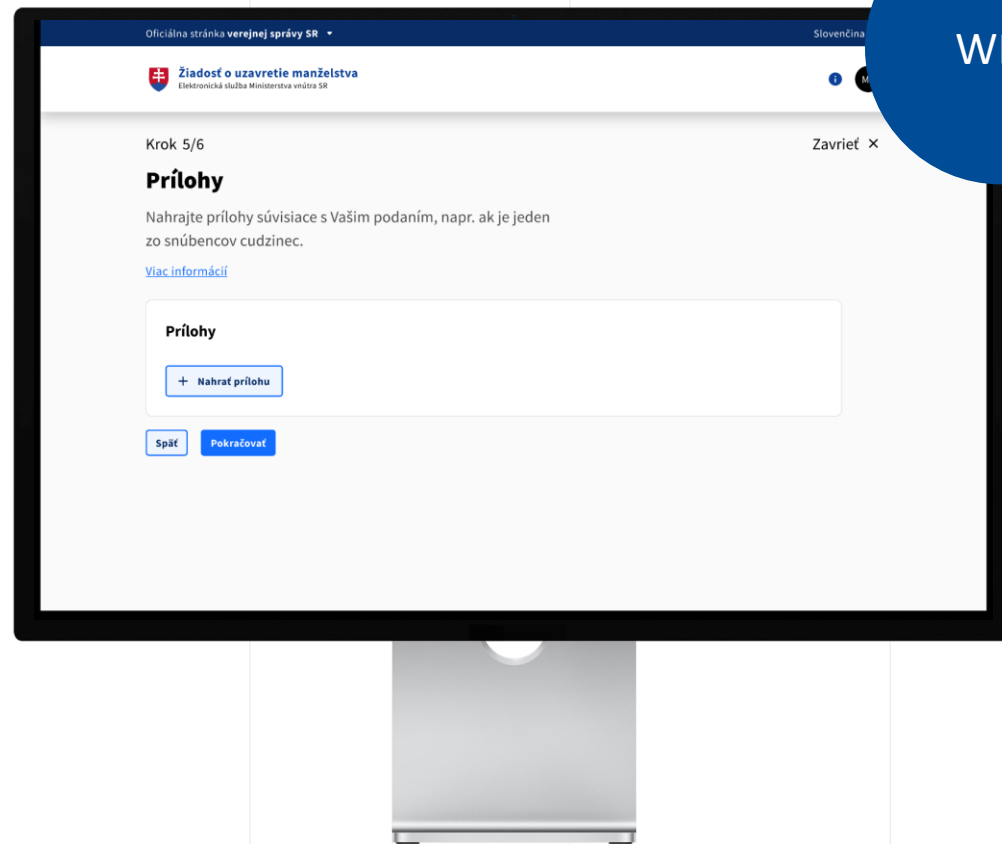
Oficiálna stránka verejnej správy SR

Slovenčina

Wi

Žiadosť o uzavretie manželstva
Elektronická služba Ministerstva vnútra SR

M

Krok 5/6

Zavrieť ×

Prílohy

Nahrajte prílohy súvisiace s Vašim podaním, napr. ak je jeden zo snúbencov cudzinec.

Viac informácií

Prílohy

+ Nahrať prílohu

Späť

Pokračovať